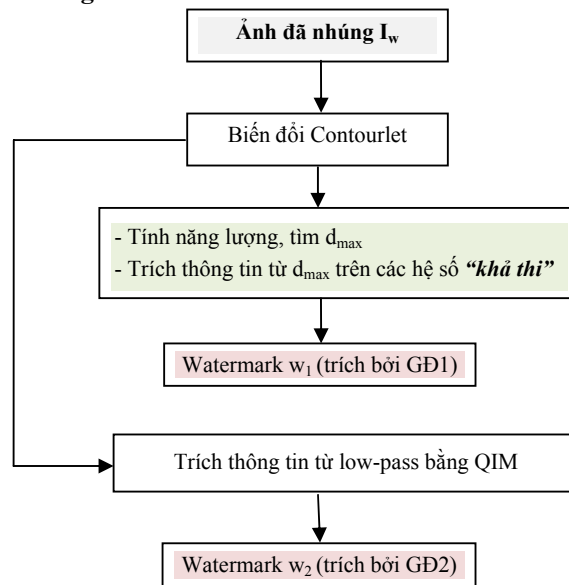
Ảnh đã nhúng $I_w$

Biến đổi Contourlet

- Tính năng lượng, tìm $d_{max}$
- Trích thông tin từ $d_{max}$ trên các hệ số ***"khả thi"***

Watermark $w_1$ (trích bởi GĐ1)

Trích thông tin từ low-pass bằng QIM

Watermark $w_2$ (trích bởi GĐ2)